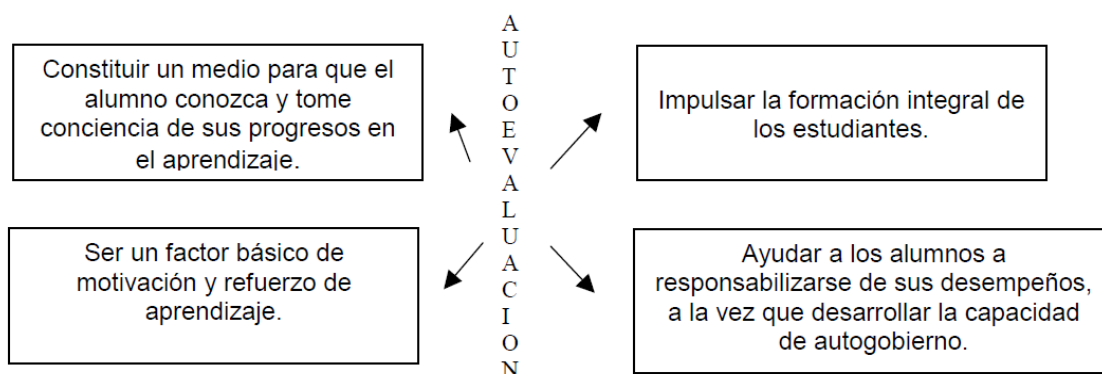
AUTOEVALUACION

Constituir un medio para que el alumno conozca y tome conciencia de sus progresos en el aprendizaje.

Impulsar la formación integral de los estudiantes.

Ser un factor básico de motivación y refuerzo de aprendizaje.

Ayudar a los alumnos a responsabilizarse de sus desempeños, a la vez que desarrollar la capacidad de autogobierno.